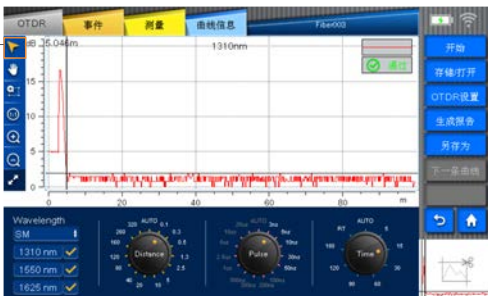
OTDR
事件
测量
曲线信息
Fiber003

dB 35.046m
1310nm
通过

开始
存储/打开
OTDR设置
生成报告
另存为
下一条曲线

50
40
30
20
10
0
0
20
40
60
80
m

Wavelength
SM
1310 nm
1550 nm
1625 nm

AUTO
Distance
Pulse
Time
AUTO
RT
AUTO